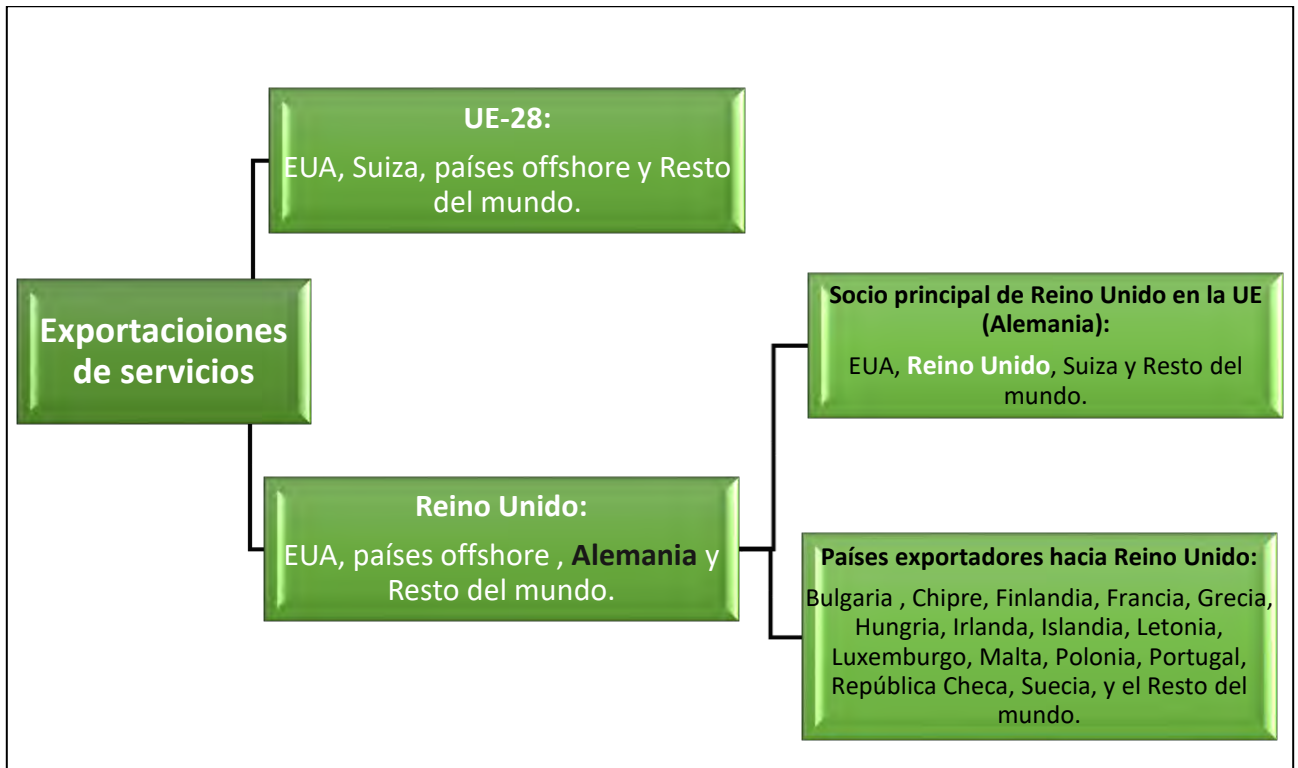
Exportacioiones de servicios

UE-28:
EUA, Suiza, países offshore y Resto del mundo.

Reino Unido:
EUA, países offshore , Alemania y Resto del mundo.

Socio principal de Reino Unido en la UE (Alemania):
EUA, Reino Unido, Suiza y Resto del mundo.

Países exportadores hacia Reino Unido:
Bulgaria , Chipre, Finlandia, Francia, Grecia, Hungria, Irlanda, Islandia, Letonia, Luxemburgo, Malta, Polonia, Portugal, República Checa, Suecia, y el Resto del mundo.